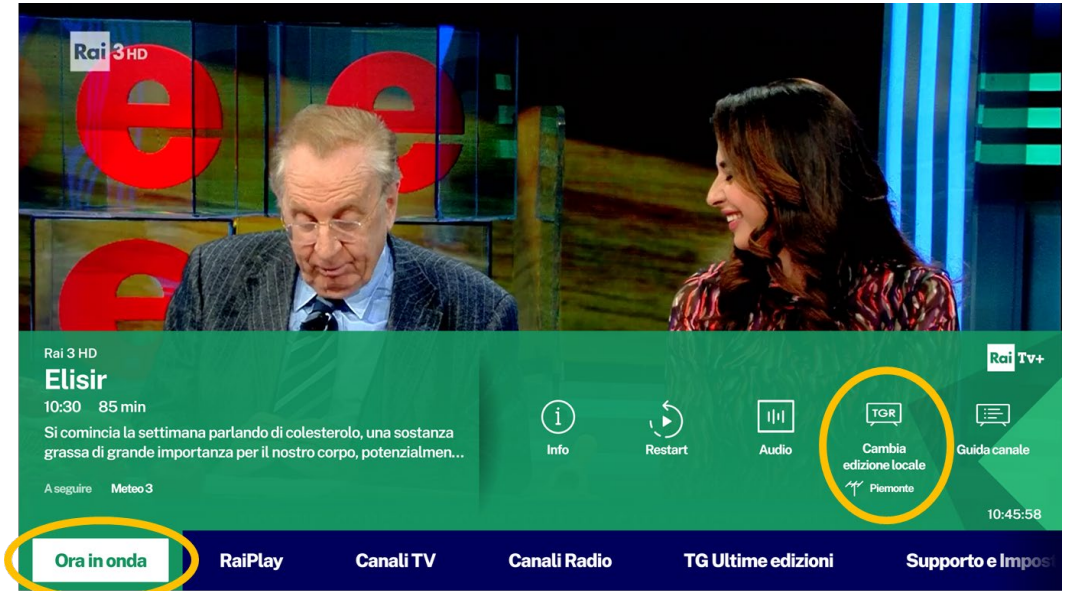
Rai 3HD

Rai 3 HD
Elisir
10:30 85 min
Si comincia la settimana parlando di colesterolo, una sostanza grassa di grande importanza per il nostro corpo, potenzialmen...

A seguire Meteo 3

Rai Tv+

Info
Restart
Audio
TGR
Cambia edizione locale
Piemonte
Guida canale

10:45:58

Ora in onda
RaiPlay
Canali TV
Canali Radio
TG Ultime edizioni
Supporto e Impos